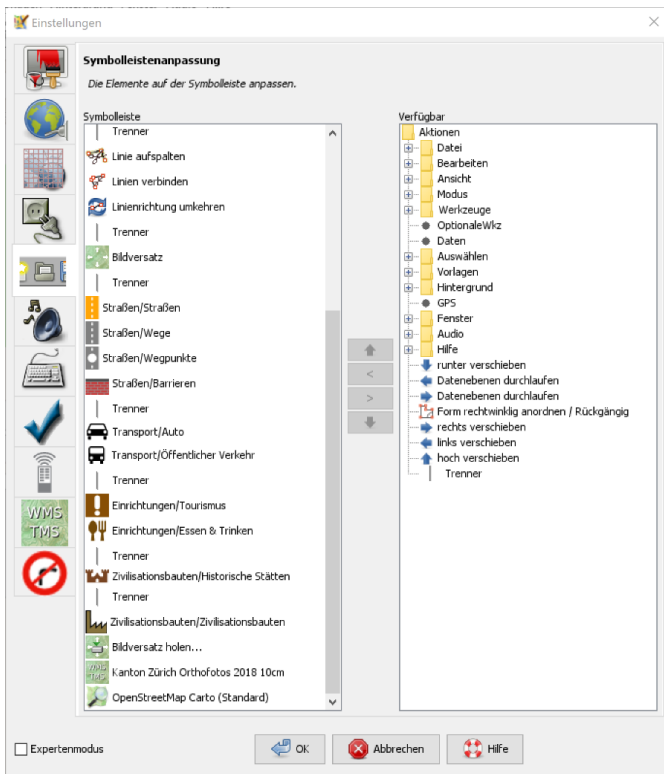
Einstellungen

Symbolleistenanpassung

Die Elemente auf der Symbolleiste anpassen.

Symbolleiste

Trenner
Linie aufspalten
Linien verbinden
Linienrichtung umkehren
Trenner
Bildversatz
Trenner
Straßen/Straßen
Straßen/Wege
Straßen/Wegpunkte
Straßen/Barrieren
Trenner
Transport/Auto
Transport/Öffentlicher Verkehr
Trenner
Einrichtungen/Tourismus
Einrichtungen/Essen & Trinken
Trenner
Zivilisationsbauten/Historische Stätten
Trenner
Zivilisationsbauten/Zivilisationsbauten
Bildversatz holen...
Kanton Zürich Orthofotos 2018 10cm
OpenStreetMap Carto (Standard)

Verfügbar

Aktionen
Datei
Bearbeiten
Ansicht
Modus
Werkzeuge
OptionaleWkz
Daten
Auswählen
Vorlagen
Hintergrund
GPS
Fenster
Audio
Hilfe
runter verschieben
Datenebenen durchlaufen
Datenebenen durchlaufen
Form rechtwinklig anordnen / Rückgängig
rechts verschieben
links verschieben
hoch verschieben
Trenner

<
>

WMS TMS

Expertenmodus

OK
Abbrechen
Hilfe